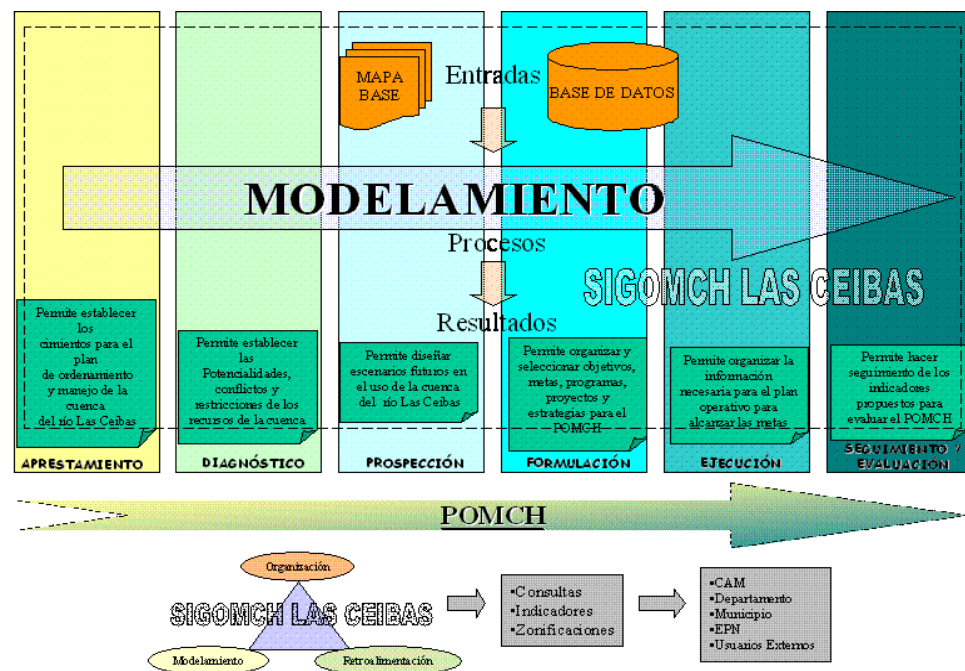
MAPA BASE

Entradas

BASE DE DATOS

MODELAMIENTO

Procesos

SIGOMCH LAS CEIBAS

Resultados

Permite establecer los cimientos para el plan de ordenamiento y manejo de la cuenca del río Las Ceibas

Permite establecer las Potencialidades, conflictos y restricciones de los recursos de la cuenca

Permite diseñar escenarios futuros en el uso de la cuenca del río Las Ceibas

Permite organizar y seleccionar objetivos, metas, programas, proyectos y estrategias para el POMCH

Permite organizar la información necesaria para el plan operativo para alcanzar las metas

Permite hacer seguimiento de los indicadores propuestos para evaluar el POMCH

APRESTAMIENTO

DIAGNÓSTICO

PROSPECCIÓN

FORMULACIÓN

EJECUCIÓN

SEGUIMIENTO Y EVALUACIÓN

POMCH

Organización

SIGOMCH LAS CEIBAS

Modelamiento

Retroalimentación

•Consultas
•Indicadores
•Zonificaciones

•CAM
•Departamento
•Municipio
•EPN
•Usuarios Externos